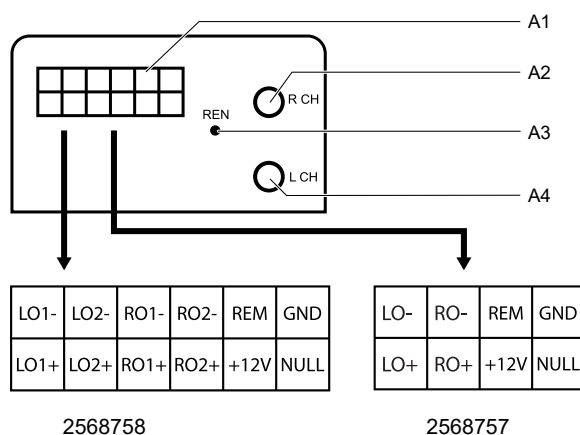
A1
A2
R CH
REN
A3
L CH
A4

| LO1- | LO2- | RO1- | RO2- | REM | GND |
|---|---|---|---|---|---|
| LO1+ | LO2+ | RO1+ | RO2+ | +12V | NULL |

2568758

| LO- | RO- | REM | GND |
|---|---|---|---|
| LO+ | RO+ | +12V | NULL |

2568757